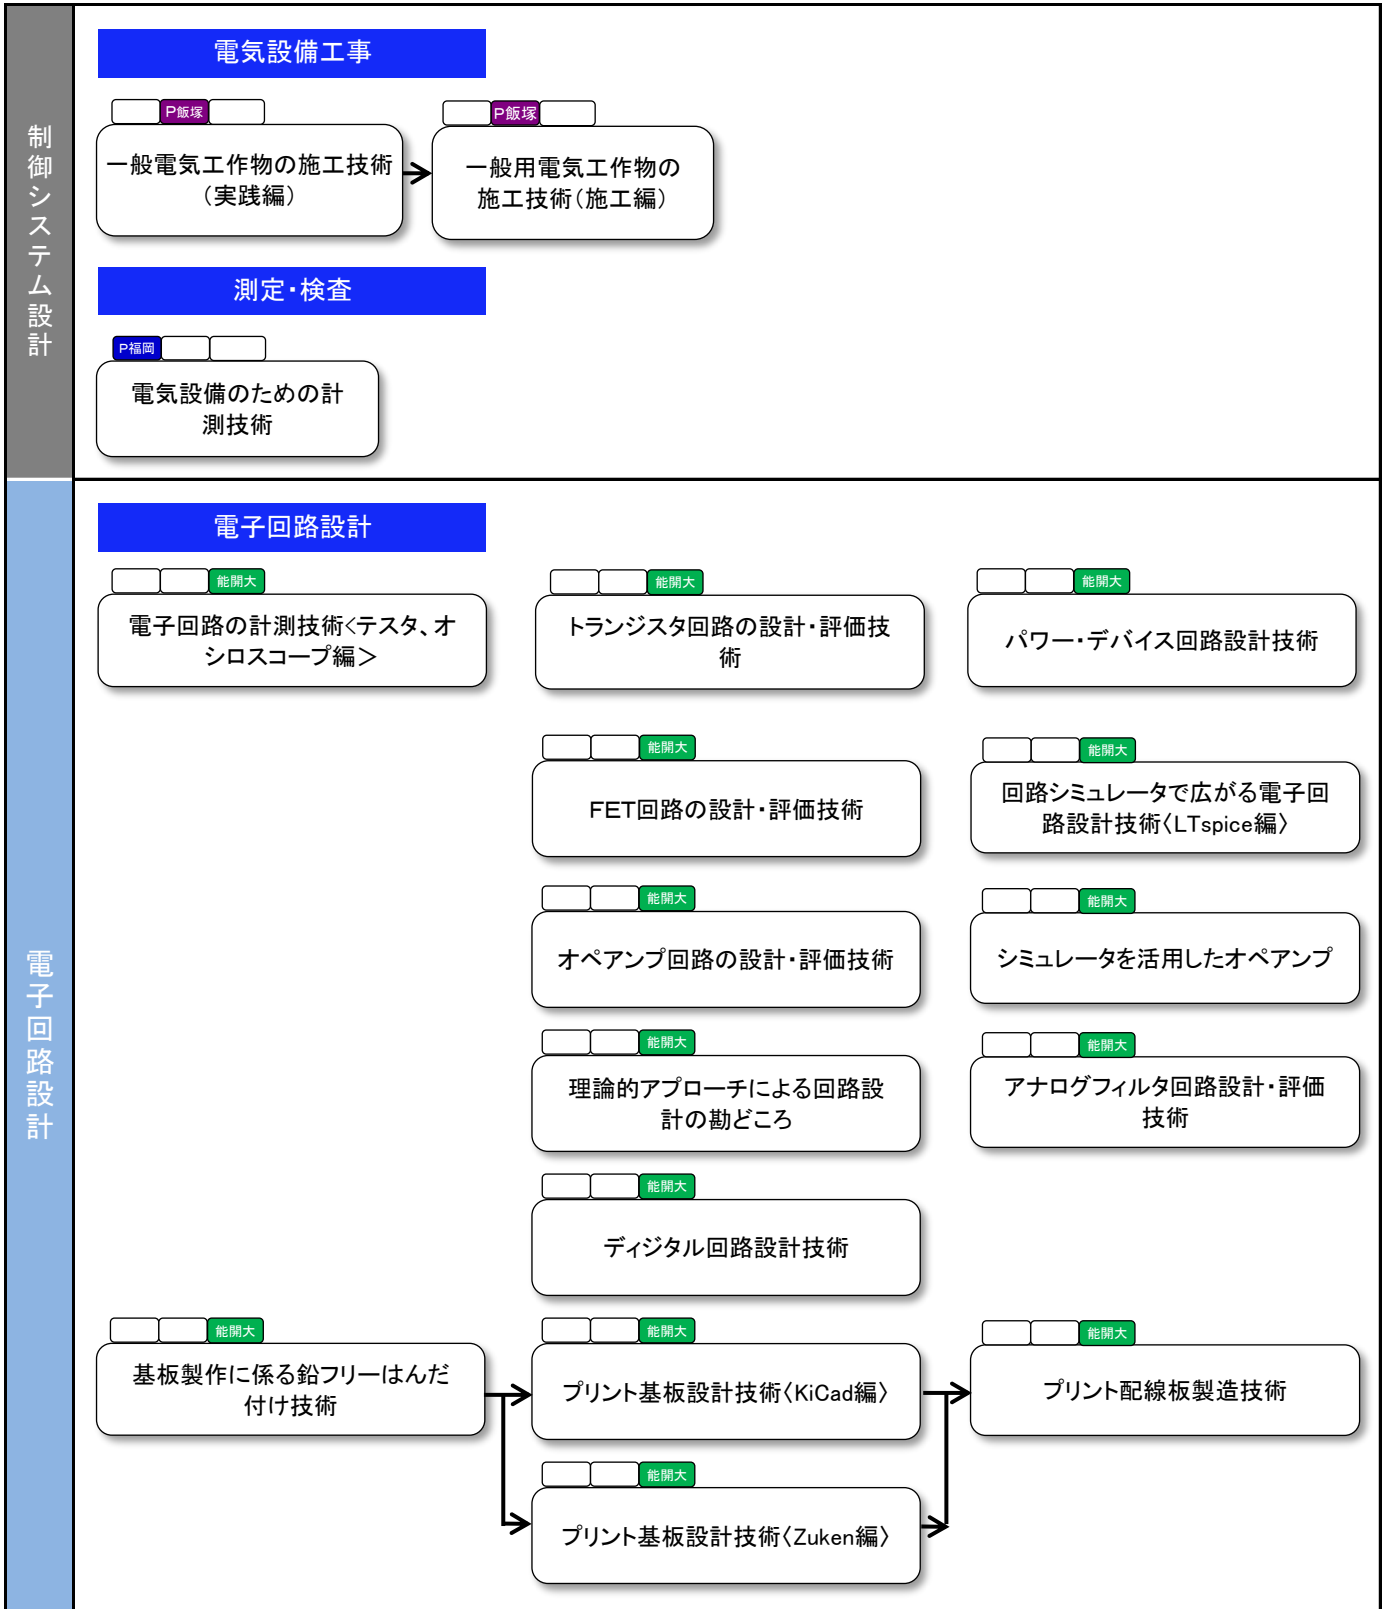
制御システム設計

電気設備工事

P飯塚
一般電気工作物の施工技術（実践編）

P飯塚
一般用電気工作物の施工技術（施工編）

測定・検査

P福岡
電気設備のための計測技術

電子回路設計

電子回路設計

能開大
電子回路の計測技術<テスタ、オシロスコープ編>

能開大
トランジスタ回路の設計・評価技術

能開大
パワー・デバイス回路設計技術

能開大
FET回路の設計・評価技術

能開大
回路シミュレータで広がる電子回路設計技術〈LTspice編〉

能開大
オペアンプ回路の設計・評価技術

能開大
シミュレータを活用したオペアンプ

能開大
理論的アプローチによる回路設計の勘どころ

能開大
アナログフィルタ回路設計・評価技術

能開大
ディジタル回路設計技術

能開大
基板製作に係る鉛フリーはんだ付け技術

能開大
プリント基板設計技術〈KiCad編〉

能開大
プリント配線板製造技術

能開大
プリント基板設計技術〈Zuken編〉